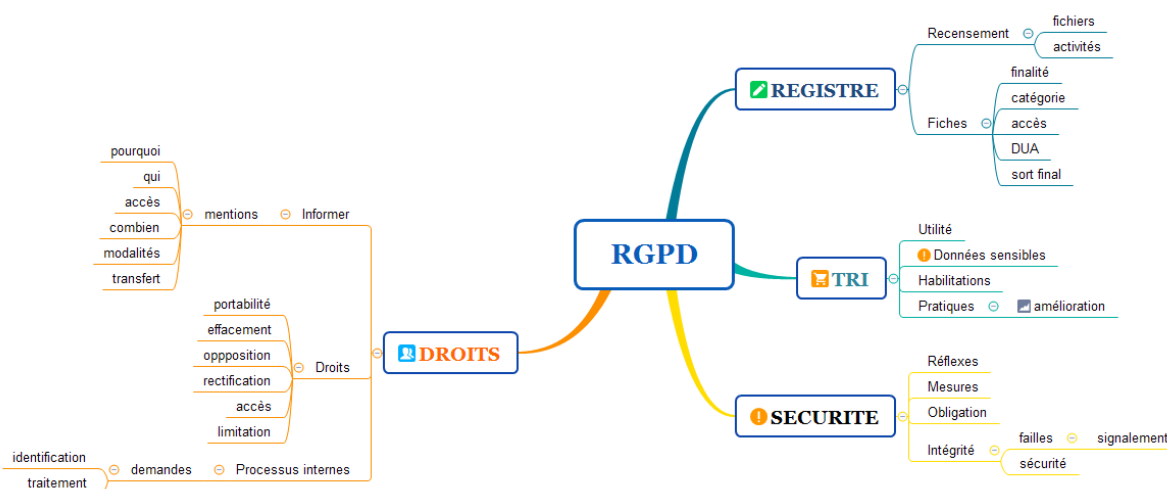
RGPD

REGISTRE
Recensement
fichiers
activités
Fiches
finalité
catégorie
accès
DUA
sort final

TRI
Utilité
Données sensibles
Habilitations
Pratiques
amélioration

SECURITE
Réflexes
Mesures
Obligation
Intégrité
failles
signalement
sécurité

DROITS
Informer
mentions
pourquoi
qui
accès
combien
modalités
transfert
Droits
portabilité
effacement
oppposition
rectification
accès
limitation
Processus internes
demandes
identification
traitement